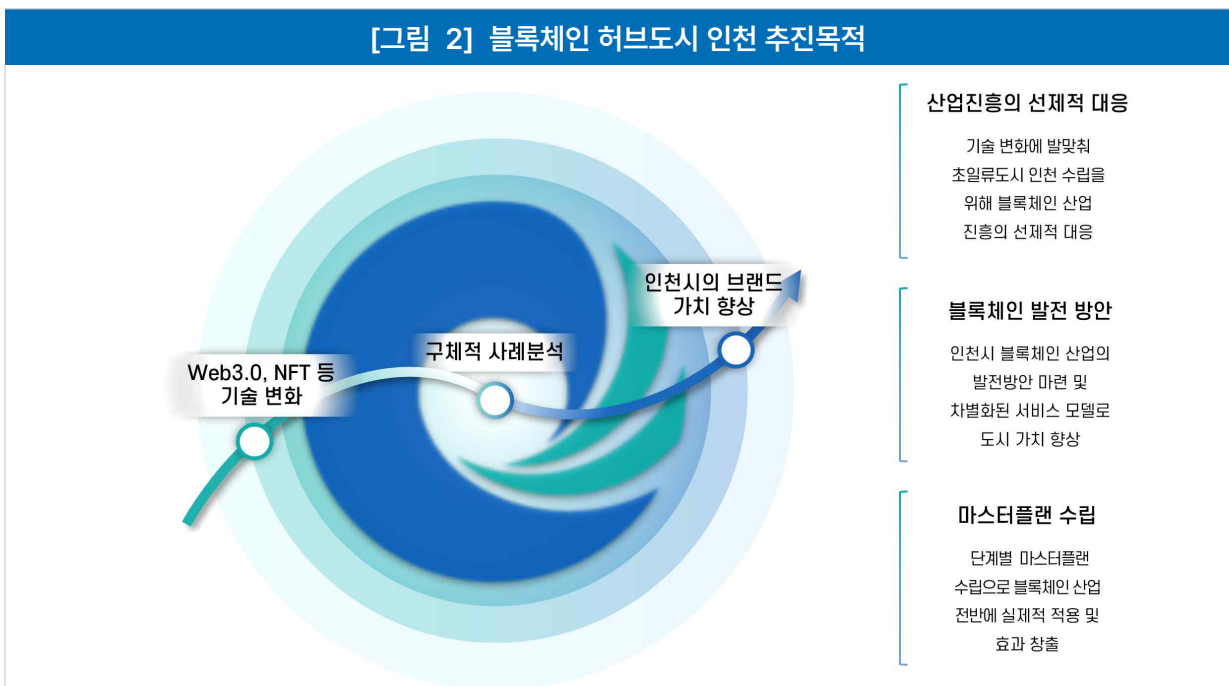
[그림 2] 블록체인 허브도시 인천 추진목적

Web3.0, NFT 등 기술 변화

구체적 사례분석

인천시의 브랜드 가치 향상

산업진흥의 선제적 대응

기술 변화에 발맞춰 초일류도시 인천 수립을 위해 블록체인 산업 진흥의 선제적 대응

블록체인 발전 방안

인천시 블록체인 산업의 발전방안 마련 및 차별화된 서비스 모델로 도시 가치 향상

마스터플랜 수립

단계별 마스터플랜 수립으로 블록체인 산업 전반에 실제적 적용 및 효과 창출